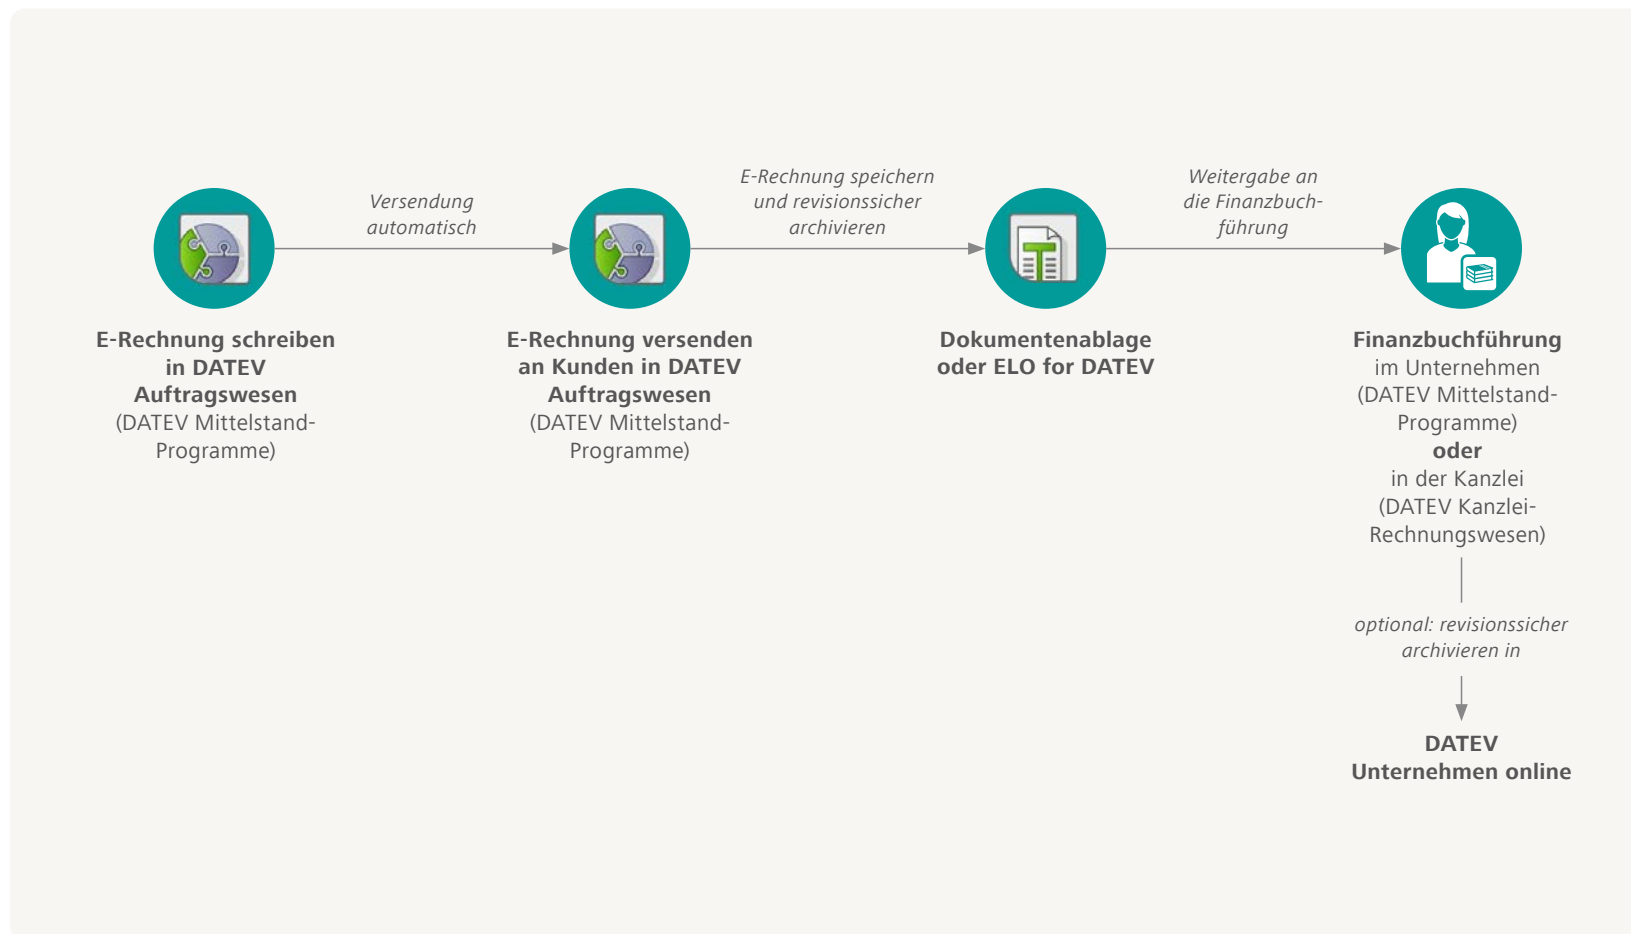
E-Rechnung schreiben in DATEV Auftragswesen (DATEV Mittelstand-Programme)

Versendung automatisch

E-Rechnung versenden an Kunden in DATEV Auftragswesen (DATEV Mittelstand-Programme)

E-Rechnung speichern und revisionssicher archivieren

Dokumentenablage oder ELO for DATEV

Weitergabe an die Finanzbuchführung

Finanzbuchführung im Unternehmen (DATEV Mittelstand-Programme) oder in der Kanzlei (DATEV Kanzlei-Rechnungswesen)

optional: revisionssicher archivieren in

DATEV Unternehmen online